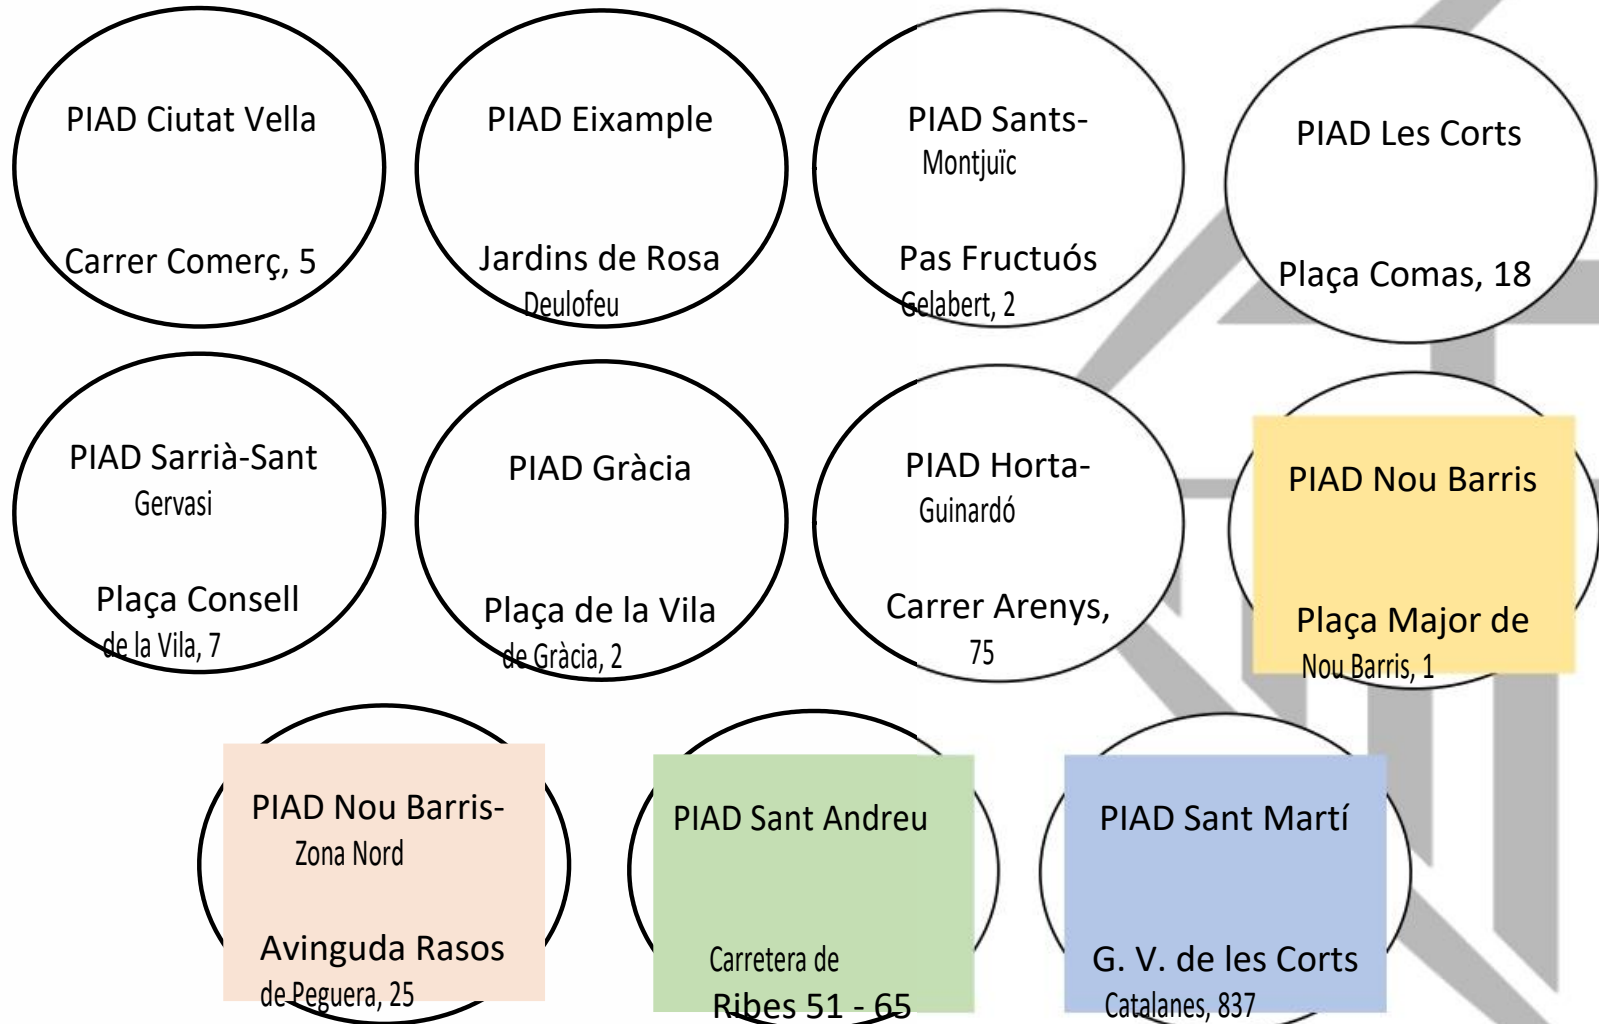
PIAD Ciutat Vella

Carrer Comerç, 5

PIAD Eixample

Jardins de Rosa Deulofeu

PIAD Sants-Montjuïc

Pas Fructuós Gelabert, 2

PIAD Les Corts

Plaça Comas, 18

PIAD Sarrià-Sant Gervasi

Plaça Consell de la Vila, 7

PIAD Gràcia

Plaça de la Vila de Gràcia, 2

PIAD Horta-Guinardó

Carrer Arenys, 75

PIAD Nou Barris

Plaça Major de Nou Barris, 1

PIAD Nou Barris-Zona Nord

Avinguda Rasos de Peguera, 25

PIAD Sant Andreu

Carretera de Ribes 51 - 65

PIAD Sant Martí

G. V. de les Corts Catalanes, 837